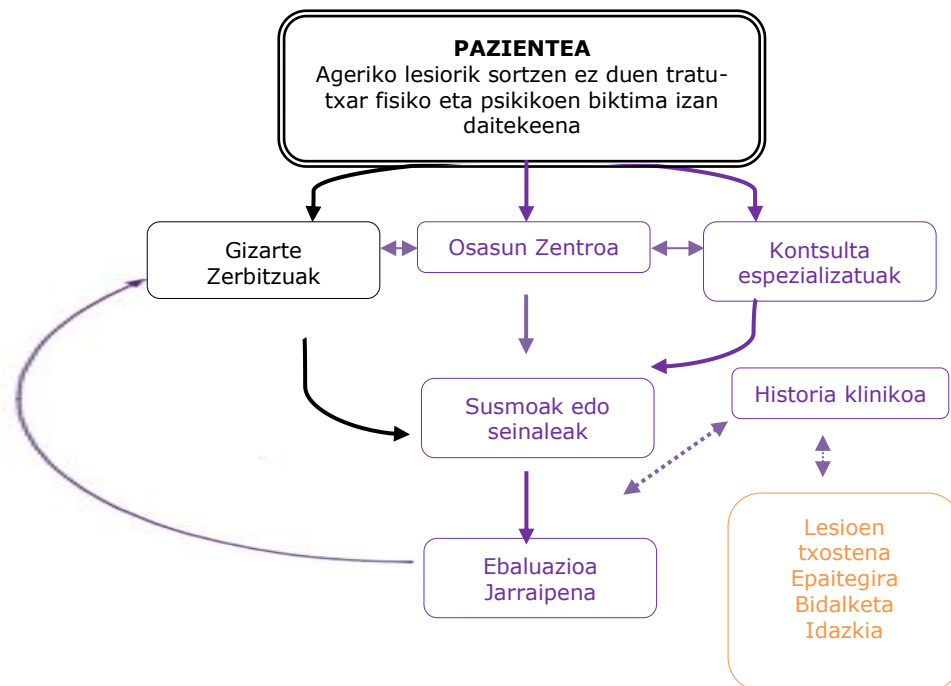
**PAZIENTEA**
Ageriko lesiorik sortzen ez duen tratutxar fisiko eta psikikoen biktima izan daitekeena

Gizarte Zerbitzuak

Osasun Zentroa

Kontsulta espezializatuak

Susmoak edo seinaleak

Historia klinikoa

Ebaluazioa Jarraipena

Lesioen txostena Epaitegira Bidalketa Idazkia